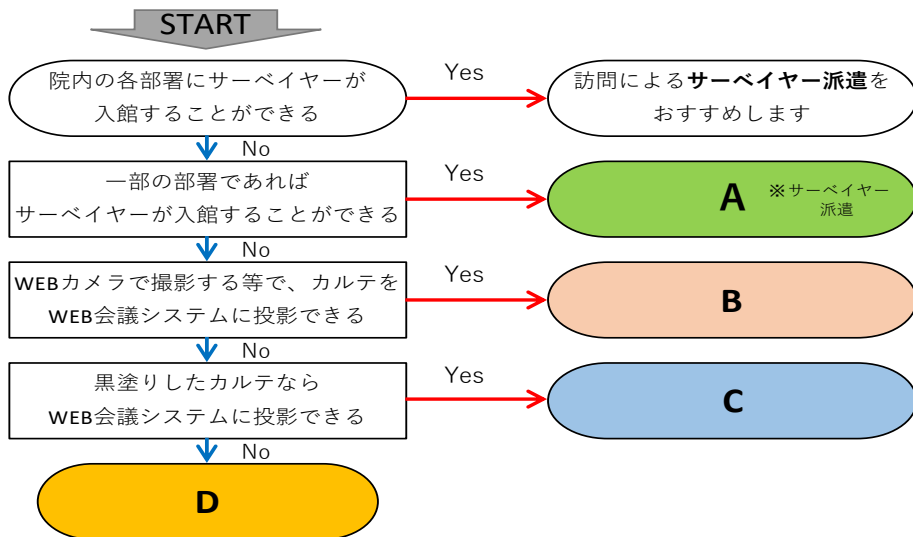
START

院内の各部署にサーベイヤーが入館することができる

Yes

訪問による**サーベイヤー派遣**をおすすめします

No

一部の部署であればサーベイヤーが入館することができる

Yes

A ※サーベイヤー派遣

No

WEBカメラで撮影する等で、カルテをWEB会議システムに投影できる

Yes

B

No

黒塗りしたカルテならWEB会議システムに投影できる

Yes

C

No

D